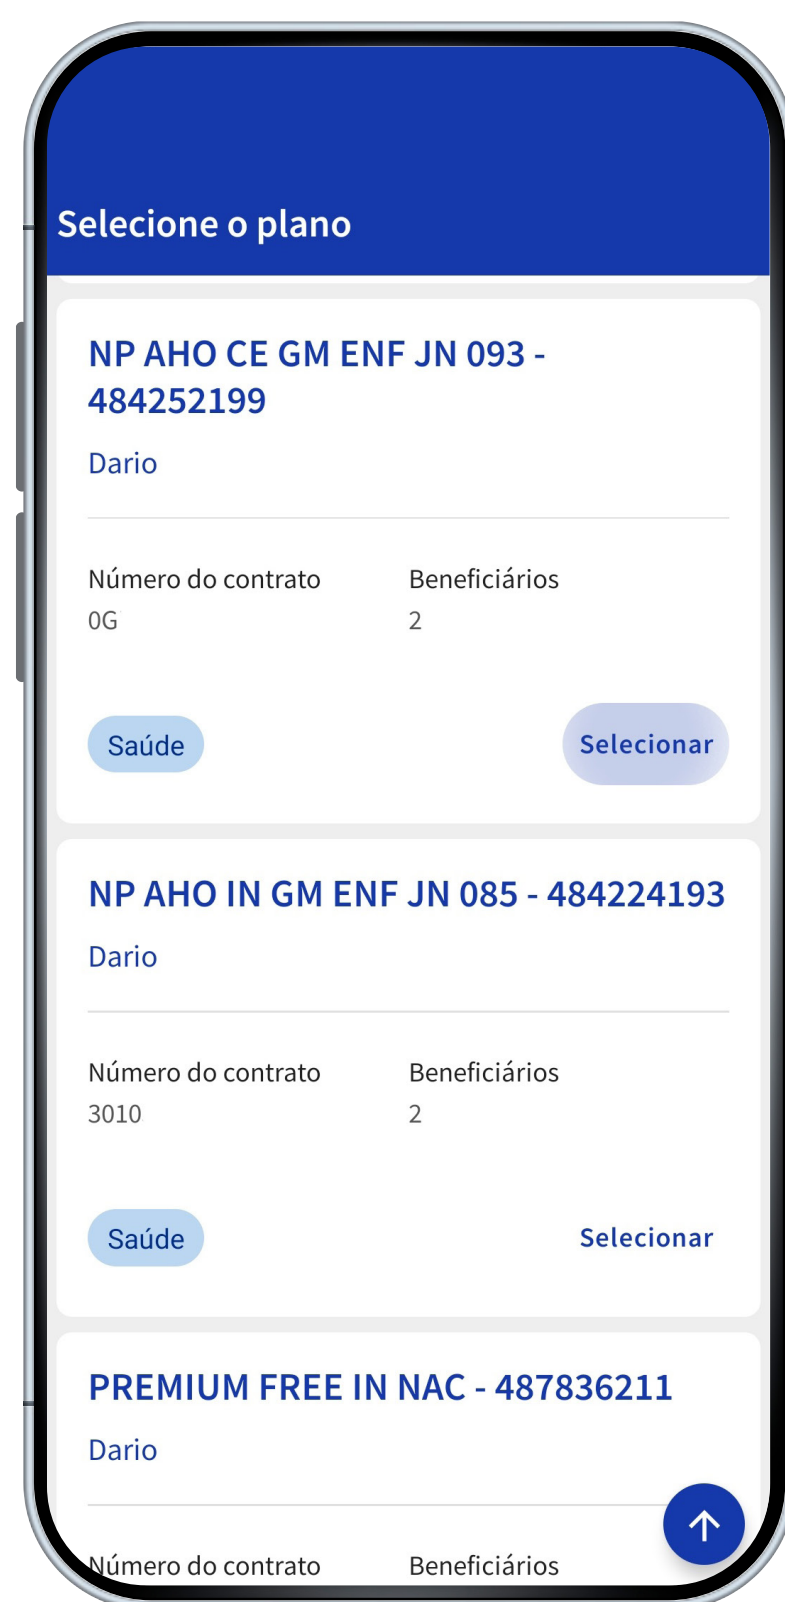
Selecione o plano

NP AHO CE GM ENF JN 093 - 484252199

Dario

Número do contrato
0G

Beneficiários
2

Saúde

Selecionar

NP AHO IN GM ENF JN 085 - 484224193

Dario

Número do contrato
3010

Beneficiários
2

Saúde

Selecionar

PREMIUM FREE IN NAC - 487836211

Dario

Número do contrato

Beneficiários